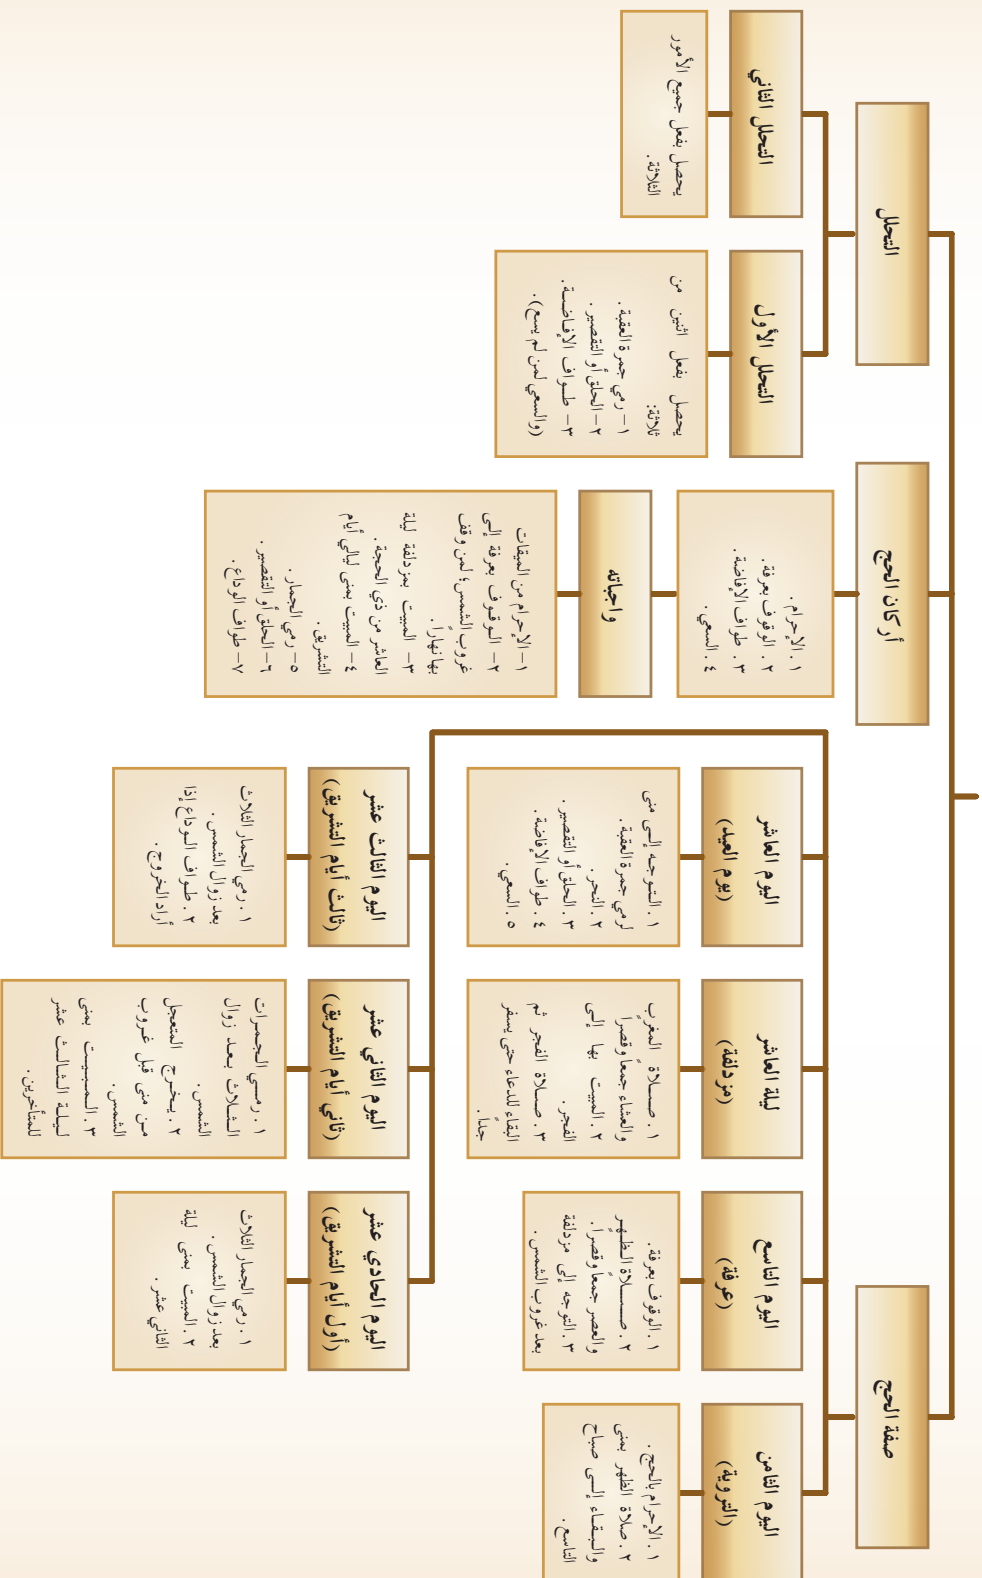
التحلل

التحلل الثاني

يحصل بفعل جميع الأمور الثلاثة.

التحلل الأول

يحصل بفعل اثنين من ثلاثة:
١ - رمي جمرة العقبة.
٢ - الحلق أو التقصير.
٣ - طواف الإفاضة (والسعي لمن لم يسع).

أركان الحج

١. الإحرام.
٢. الوقوف بعرفة.
٣. طواف الإفاضة.
٤. السعي.

واجباته

١ - الإحرام من الميقات.
٢ - الوقوف بعرفة لمن وقف بها نهاراً إلى غروب الشمس.
٣ - المبيت بمزدلفة ليلة العاشر من ذي الحجة.
٤ - المبيت بمنى ليالي أيام التشريق.
٥ - رمي الجمار.
٦ - الحلق أو التقصير.
٧ - طواف الوداع.

صفة الحج

اليوم الثامن (التروية)

١. الإحرام بالحج.
٢. صلاة الظهر بمنى والبقاء إلى صباح التاسع.

اليوم التاسع (عرفة)

١. الوقوف بعرفة.
٢. صلاة الظهر والعصر جمعاً وقصراً.
٣. التوجه إلى مزدلفة بعد غروب الشمس.

ليلة العاشر (مزدلفة)

١. صلاة المغرب والعشاء جمعاً وقصراً.
٢. المبيت بها إلى الفجر.
٣. صلاة الفجر ثم البقاء للدعاء حتى يسفر جداً.

اليوم العاشر (يوم العيد)

١. التوجه إلى منى لرمي جمرة العقبة.
٢. النحر.
٣. الحلق أو التقصير.
٤. طواف الإفاضة.
٥. السعي.

اليوم الحادي عشر (أول أيام التشريق)

١. رمي الجمار الثلاث بعد زوال الشمس.
٢. المبيت بمنى ليلة الثاني عشر.

اليوم الثاني عشر (ثاني أيام التشريق)

١. رمي الجمرات الثلاث بعد زوال الشمس.
٢. يخرج المتعجل من منى قبل غروب الشمس.
٣. المبيت بمنى ليلة الثالث عشر للمتأخرين.

اليوم الثالث عشر (ثالث أيام التشريق)

١. رمي الجمار الثلاث بعد زوال الشمس.
٢. طواف الوداع إذا أراد الخروج.